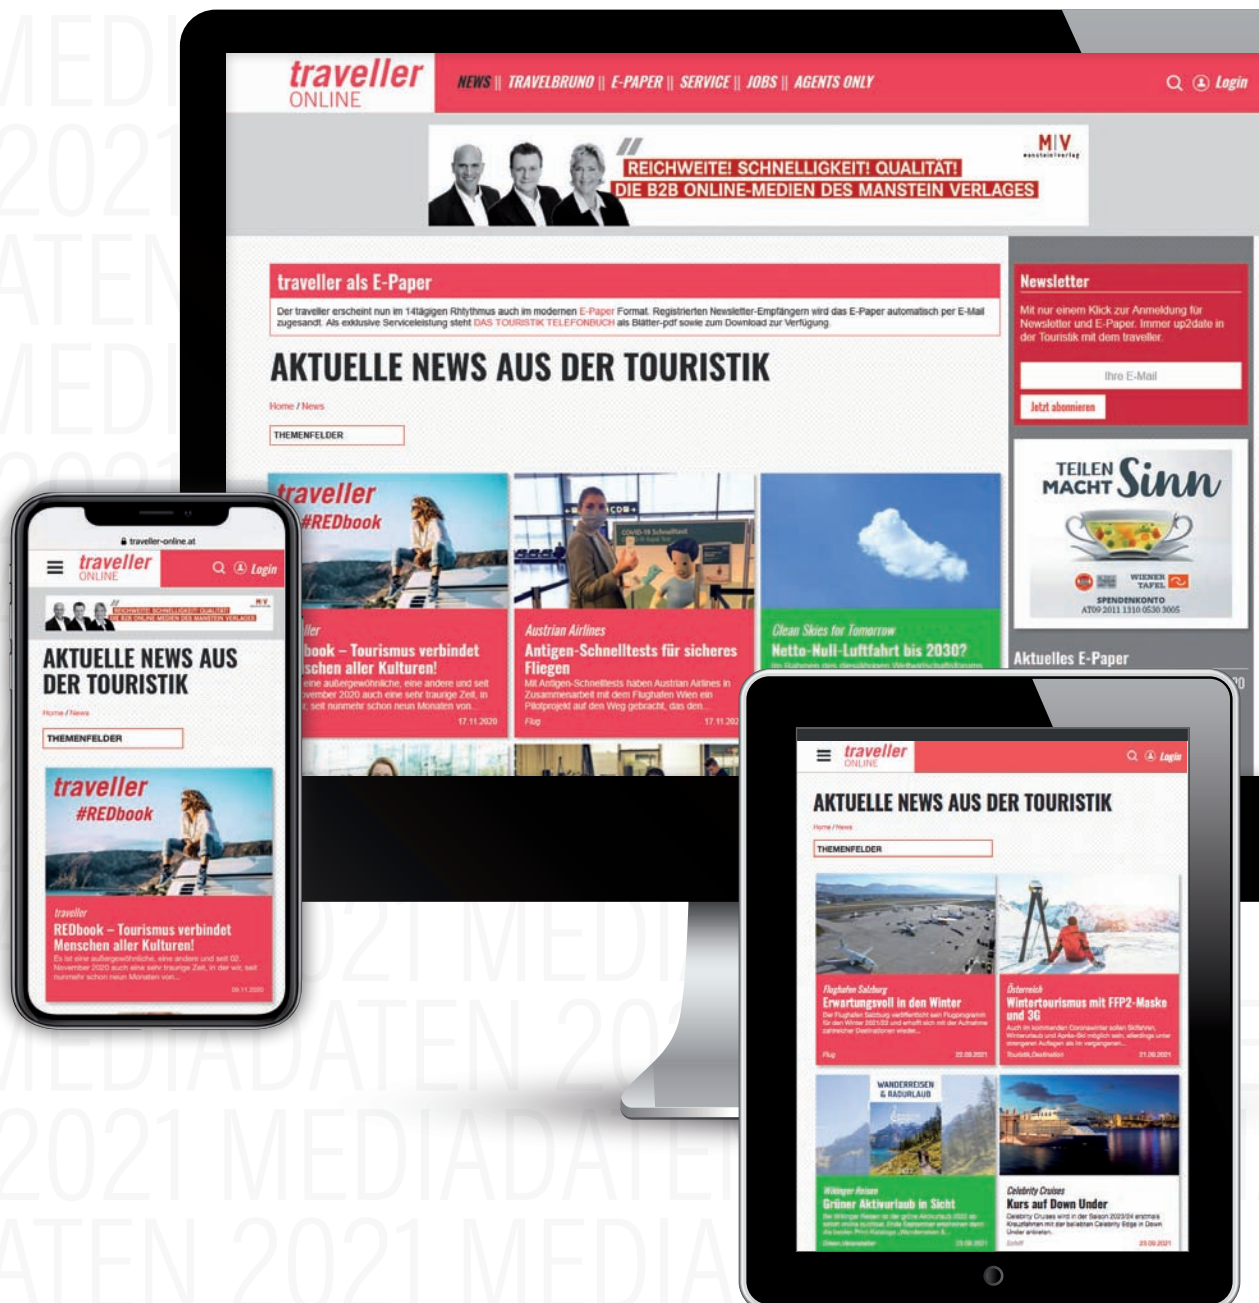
MEDI
2021
ATEN
MEDI

traveller ONLINE

NEWS || TRAVELBRUNO || E-PAPER || SERVICE || JOBS || AGENTS ONLY

Login

M|V manstein verlag

REICHWEITE! SCHNELLIGKEIT! QUALITÄT!
DIE B2B ONLINE-MEDIEN DES MANSTEIN VERLAGES

traveller als E-Paper

Der traveller erscheint nun im 14tägigen Rhtythmus auch im modernen E-Paper Format. Registrierten Newsletter-Empfängern wird das E-Paper automatisch per E-Mail zugesandt. Als exklusive Serviceleistung steht DAS TOURISTIK TELEFONBUCH als Blätter-pdf sowie zum Download zur Verfügung.

AKTUELLE NEWS AUS DER TOURISTIK

Home / News

THEMENFELDER

Newsletter

Mit nur einem Klick zur Anmeldung für Newsletter und E-Paper. Immer up2date in der Touristik mit dem traveller.

Ihre E-Mail

Jetzt abonnieren

TEILEN MACHT Sinn

WIENER TAFEL

SPENDENKONTO
AT09 2011 1310 0530 3005

Aktuelles E-Paper

traveller #REDbook

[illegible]book – Tourismus verbindet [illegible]schen aller Kulturen!

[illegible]eine außergewöhnliche, eine andere und seit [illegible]vember 2020 auch eine sehr traurige Zeit, in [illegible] seit nunmehr schon neun Monaten von...

17.11.2020

Austrian Airlines

Antigen-Schnelltests für sicheres Fliegen

Mit Antigen-Schnelltests haben Austrian Airlines in Zusammenarbeit mit dem Flughafen Wien ein Pilotprojekt auf den Weg gebracht, das den...

Flug

17.11.202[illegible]

Clean Skies for Tomorrow

Netto-Null-Luftfahrt bis 2030?

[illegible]

traveller-online.at

traveller ONLINE

Login

AKTUELLE NEWS AUS DER TOURISTIK

Home / News

THEMENFELDER

traveller #REDbook

traveller

REDbook – Tourismus verbindet Menschen aller Kulturen!

Es ist eine außergewöhnliche, eine andere und seit 02. November 2020 auch eine sehr traurige Zeit, in der wir, seit nunmehr schon neun Monaten von...

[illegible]

traveller ONLINE

Login

AKTUELLE NEWS AUS DER TOURISTIK

Home / News

THEMENFELDER

Flughafen Salzburg

Erwartungsvoll in den Winter

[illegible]

Flug

22.09.2021

Österreich

Wintertourismus mit FFP2-Maske und 3G

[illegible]

Touristik,Destination

21.09.2021

WANDERREISEN & RADURLAUB

Wikinger Reisen

Grüner Aktivurlaub in Sicht

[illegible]

23.09.2021

Celebrity Cruises

Kurs auf Down Under

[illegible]

23.09.2021

2021 MEDI
MEDIADATEN 20
2021 MEDIADATE
ATEN 2021 MEDIA